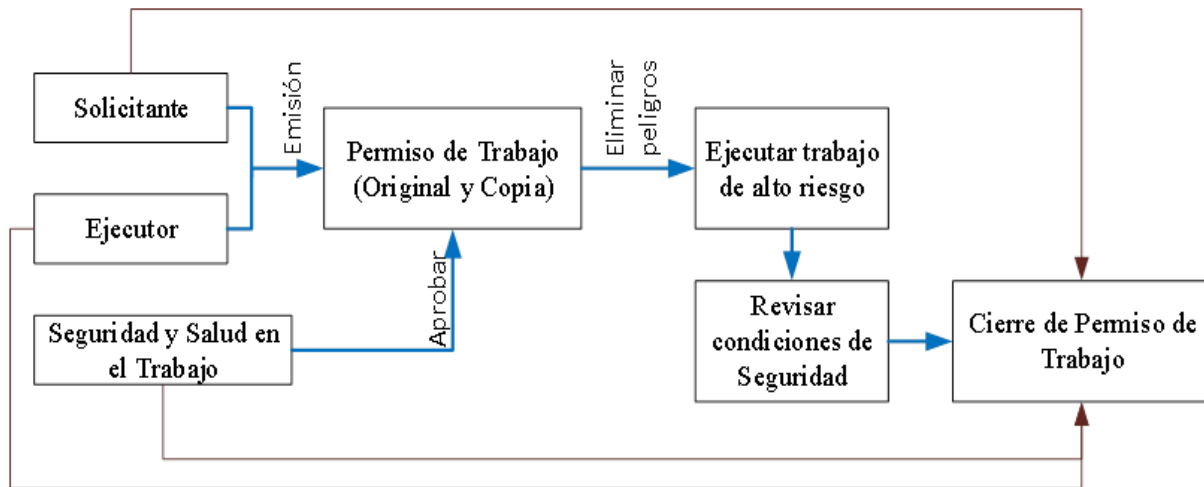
Solicitante

Ejecutor

Emisión

Permiso de Trabajo (Original y Copia)

Eliminar peligros

Ejecutar trabajo de alto riesgo

Aprobar

Seguridad y Salud en el Trabajo

Revisar condiciones de Seguridad

Cierre de Permiso de Trabajo